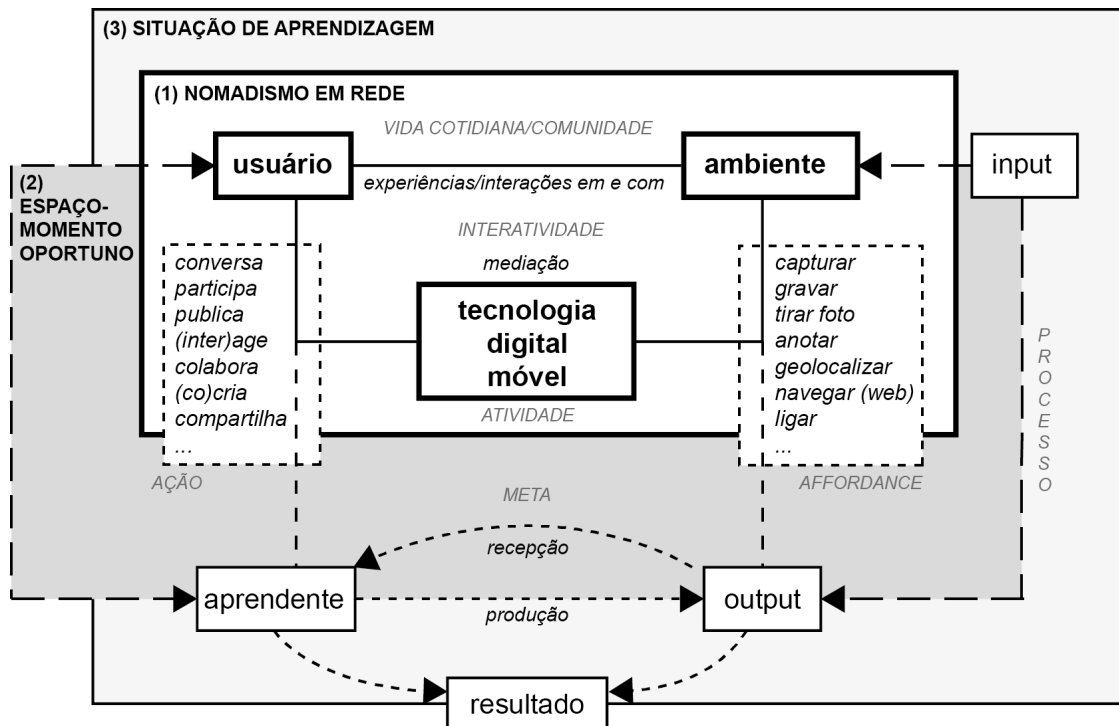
(3) SITUAÇÃO DE APRENDIZAGEM

(1) NOMADISMO EM REDE

VIDA COTIDIANA/COMUNIDADE

(2) ESPAÇO-MOMENTO OPORTUNO

usuário

experiências/interações em e com

ambiente

input

INTERATIVIDADE

mediação

conversa
participa
publica
(inter)age
colabora
(co)cria
compartilha
...

tecnologia digital móvel

capturar
gravar
tirar foto
anotar
geolocalizar
navegar (web)
ligar
...

P R O C E S S O

ATIVIDADE

AÇÃO

META

AFFORDANCE

recepção

aprendente

produção

output

resultado